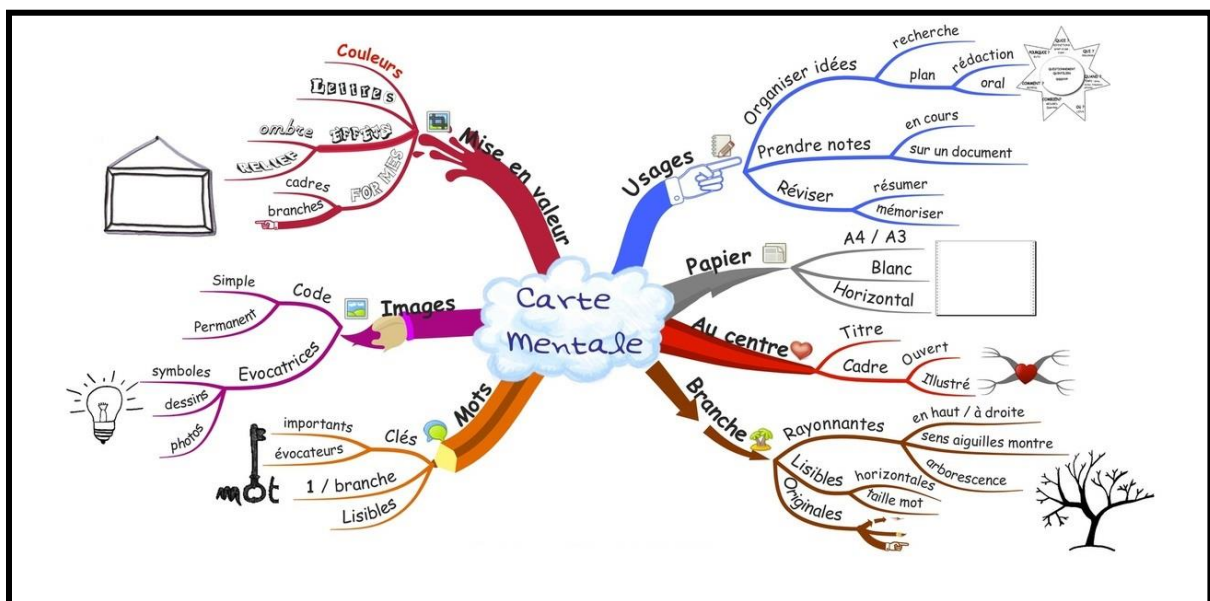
Carte Mentale

Mise en valeur
Couleurs
Lettres
Effets
ombre
Relief
FORMES
cadres
branches

Usages
Organiser idées
recherche
plan
rédaction
oral
Prendre notes
en cours
sur un document
Réviser
résumer
mémoriser

Papier
A4 / A3
Blanc
Horizontal

Au centre
Titre
Cadre
Ouvert
Illustré

Branche
Rayonnantes
en haut / à droite
sens aiguilles montre
arborescence
Lisibles
horizontales
taille mot
Originales

Mots
Clés
importants
évocateurs
1 / branche
Lisibles
mot

Images
Code
Simple
Permanent
Evocatrices
symboles
dessins
photos